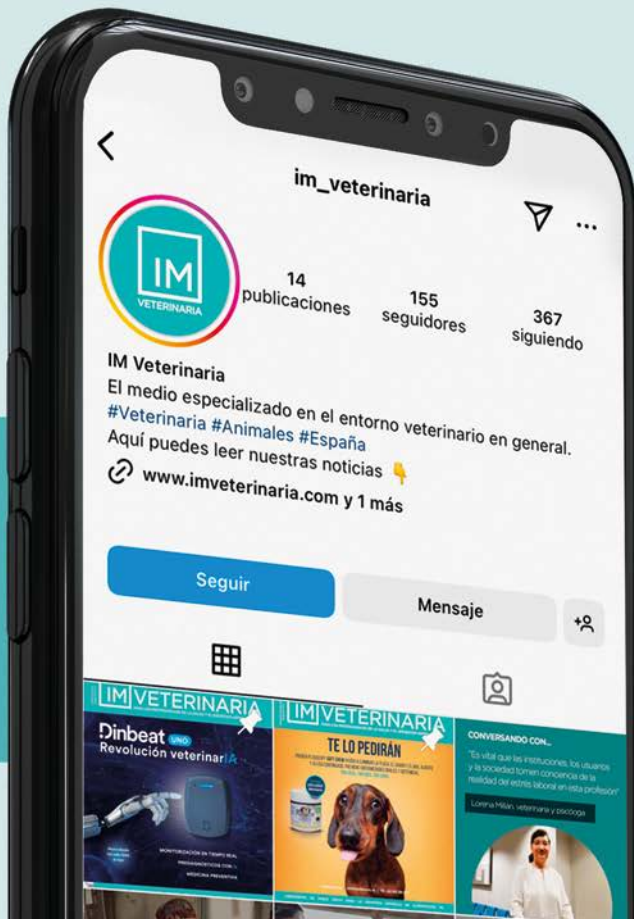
im_veterinaria

IM VETERINARIA

14 publicaciones
155 seguidores
367 siguiendo

IM Veterinaria
El medio especializado en el entorno veterinario en general.
#Veterinaria #Animales #España
Aquí puedes leer nuestras noticias 👇
www.imveterinaria.com y 1 más

Seguir
Mensaje

IM VETERINARIA
Dinbeat UNO
Revolución veterinarIA
MONITORIZACIÓN EN TIEMPO REAL
PROGNÓSTICOS CON IA
MEDICINA PREVENTIVA

IM VETERINARIA
TE LO PEDIRÁN

CONVERSANDO CON...
"Es vital que las instituciones, los usuarios y la sociedad tomen conciencia de la realidad del estrés laboral en esta profesión"
Lorena Millán, veterinaria y psicóloga